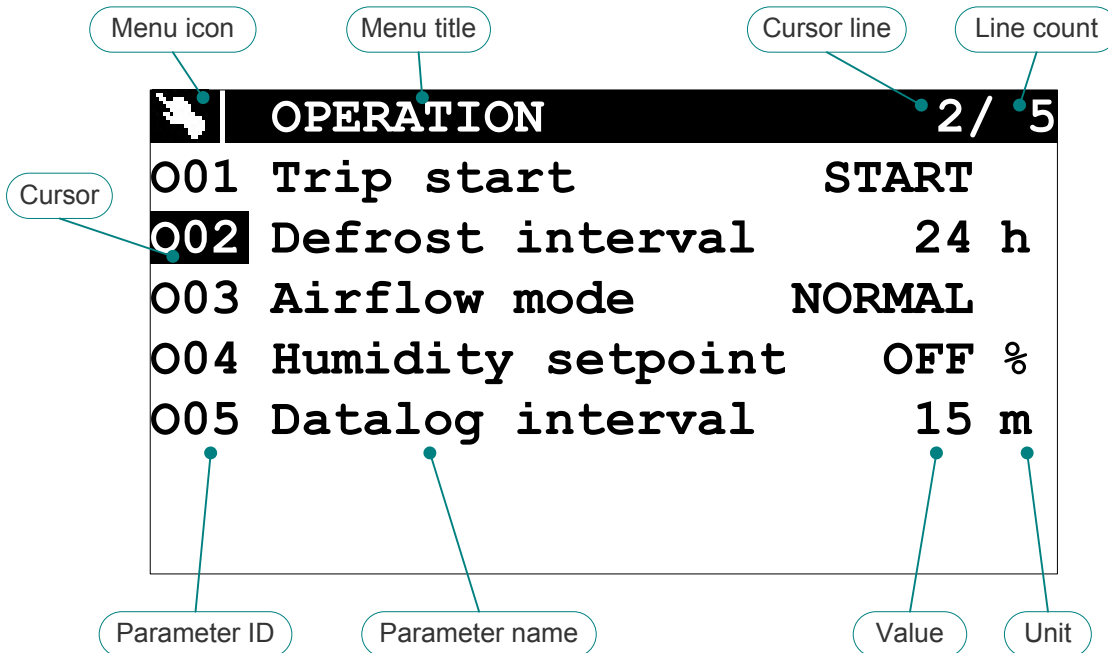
Menu icon
Menu title
Cursor line
Line count

OPERATION 2/ 5

Cursor

| | | | |
|---|---|---|---|
| O01 | Trip start | START | |
| O02 | Defrost interval | 24 | h |
| O03 | Airflow mode | NORMAL | |
| O04 | Humidity setpoint | OFF | % |
| O05 | Datalog interval | 15 | m |

Parameter ID
Parameter name
Value
Unit